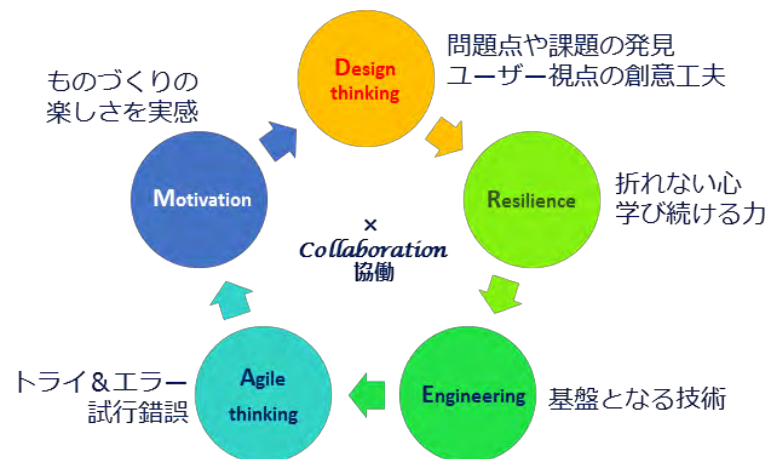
Design thinking

問題点や課題の発見
ユーザー視点の創意工夫

Resilience

折れない心
学び続ける力

Engineering

基盤となる技術

Agile thinking

トライ＆エラー
試行錯誤

Motivation

ものづくりの
楽しさを実感

×
Collaboration
協働